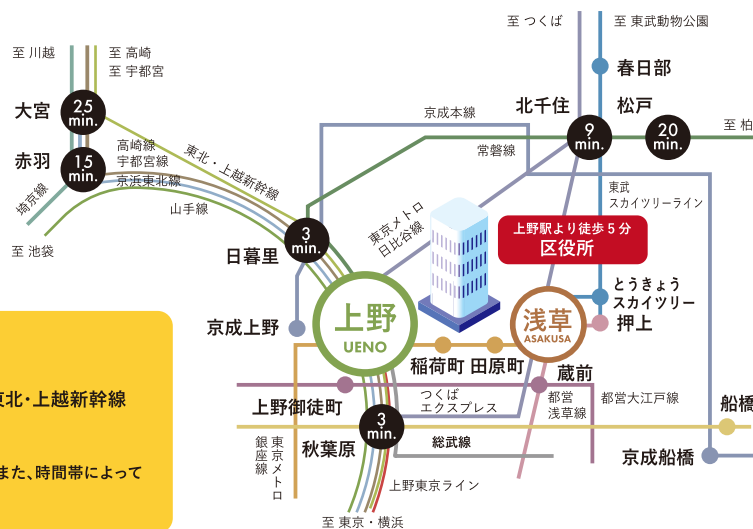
至 つくば
至 東武動物公園
至 川越
至 高崎
至 宇都宮
春日部
京成本線
北千住
松戸
大宮
25 min.
9 min.
20 min.
至 柏
赤羽
15 min.
高崎線
宇都宮線
京浜東北線
東北・上越新幹線
常磐線
東武
スカイツリーライン
埼京線
山手線
東京メトロ
日比谷線
上野駅より徒歩５分
区役所
至 池袋
日暮里
3 min.
とうきょう
スカイツリー
押上
京成上野
上野
UENO
浅草
ASAKUSA
稲荷町
田原町
蔵前
東北・上越新幹線
上野御徒町
つくば
エクスプレス
都営
浅草線
都営大江戸線
船橋
3 min.
銀座線
東京メトロ
秋葉原
総武線
京成船橋
また、時間帯によって
上野東京ライン
至 東京・横浜